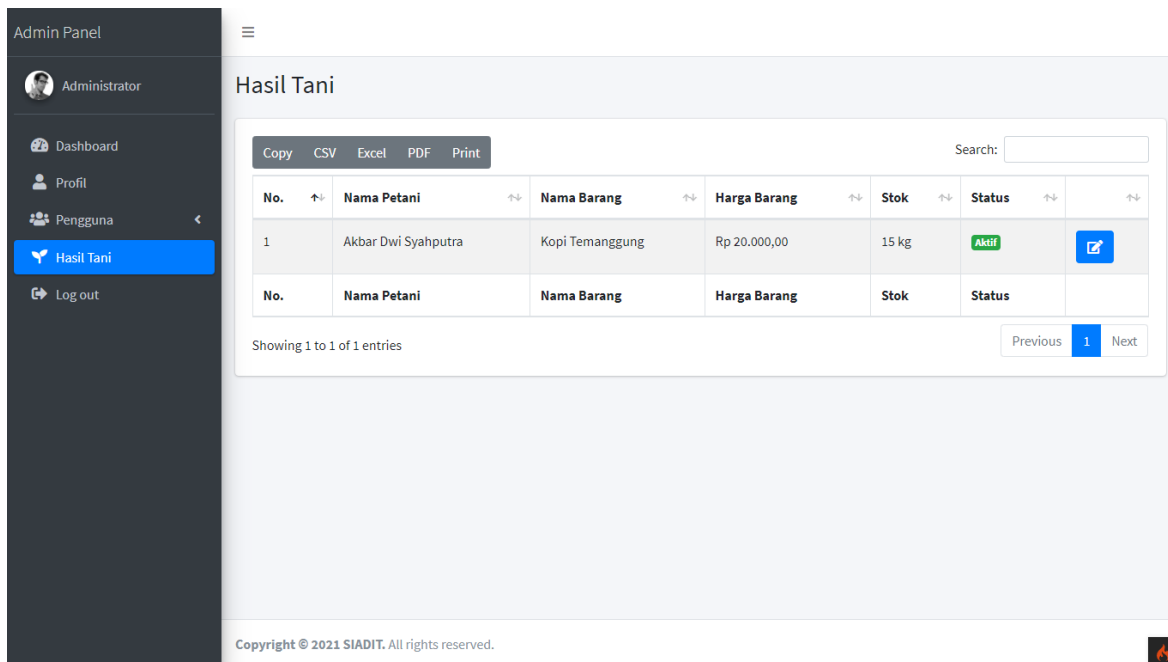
Admin Panel

Administrator

Dashboard
Profil
Pengguna
Hasil Tani
Log out

Hasil Tani

Copy CSV Excel PDF Print

Search:

| No. | Nama Petani | Nama Barang | Harga Barang | Stok | Status | |
|---|---|---|---|---|---|---|
| 1 | Akbar Dwi Syahputra | Kopi Temanggung | Rp 20.000,00 | 15 kg | Aktif | |
| No. | Nama Petani | Nama Barang | Harga Barang | Stok | Status | |

Showing 1 to 1 of 1 entries

Previous 1 Next

Copyright © 2021 SIADIT. All rights reserved.